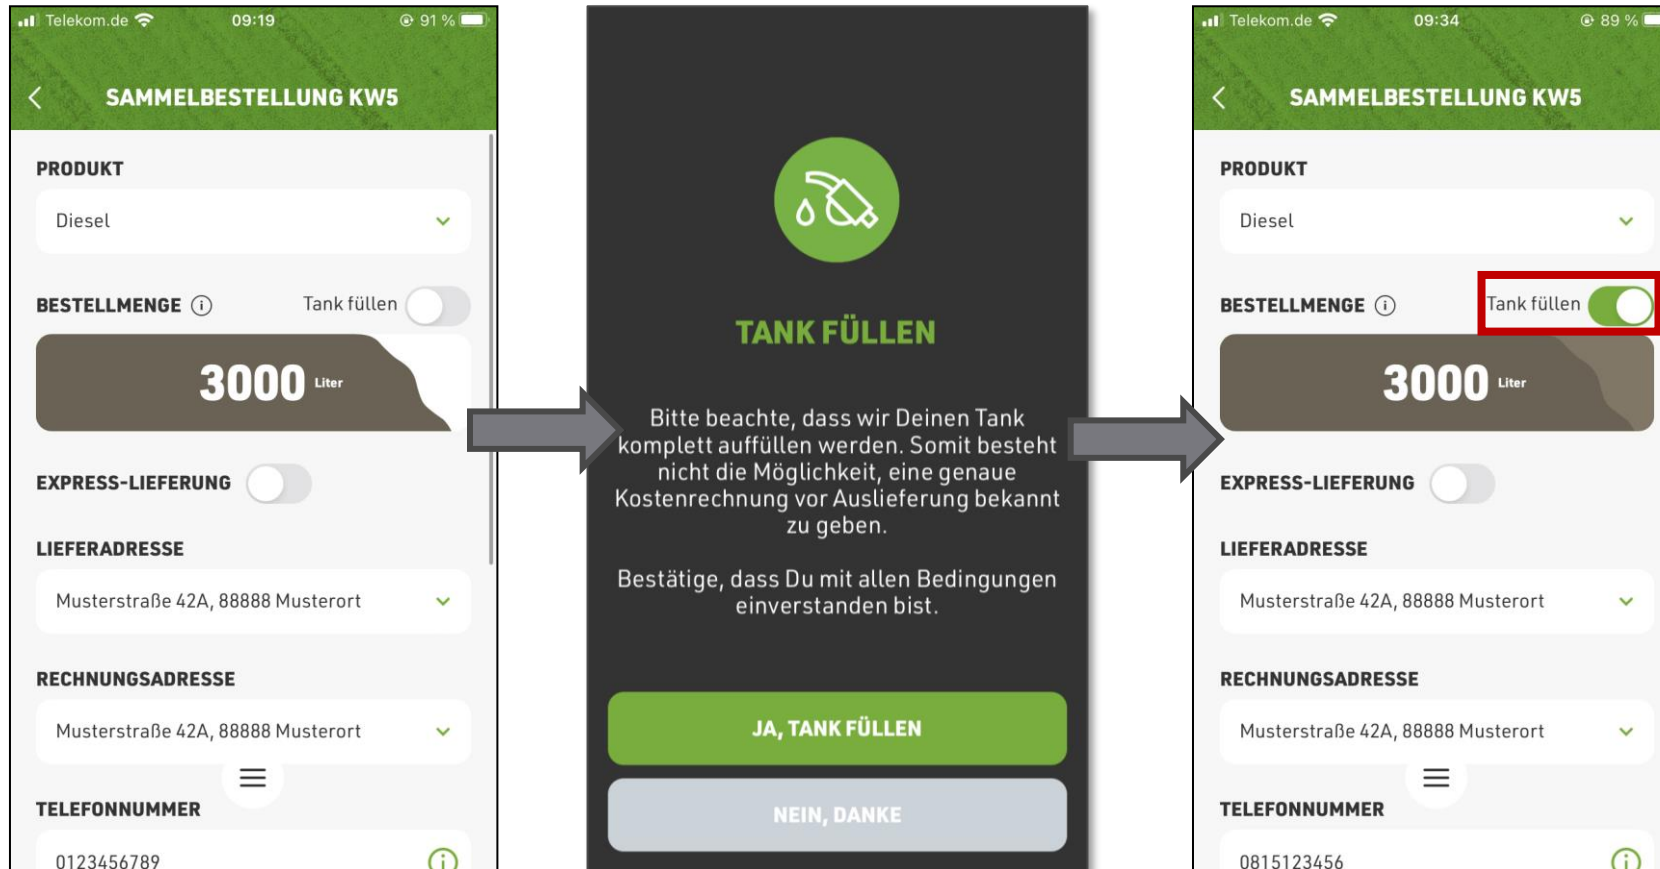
Telekom.de 09:19 91 %

SAMMELBESTELLUNG KW5

PRODUKT

Diesel

BESTELLMENGE

Tank füllen

3000 Liter

EXPRESS-LIEFERUNG

LIEFERADRESSE

Musterstraße 42A, 88888 Musterort

RECHNUNGSADRESSE

Musterstraße 42A, 88888 Musterort

TELEFONNUMMER

0123456789

TANK FÜLLEN

Bitte beachte, dass wir Deinen Tank komplett auffüllen werden. Somit besteht nicht die Möglichkeit, eine genaue Kostenrechnung vor Auslieferung bekannt zu geben.

Bestätige, dass Du mit allen Bedingungen einverstanden bist.

JA, TANK FÜLLEN

NEIN, DANKE

Telekom.de 09:34 89 %

SAMMELBESTELLUNG KW5

PRODUKT

Diesel

BESTELLMENGE

Tank füllen

3000 Liter

EXPRESS-LIEFERUNG

LIEFERADRESSE

Musterstraße 42A, 88888 Musterort

RECHNUNGSADRESSE

Musterstraße 42A, 88888 Musterort

TELEFONNUMMER

0815123456